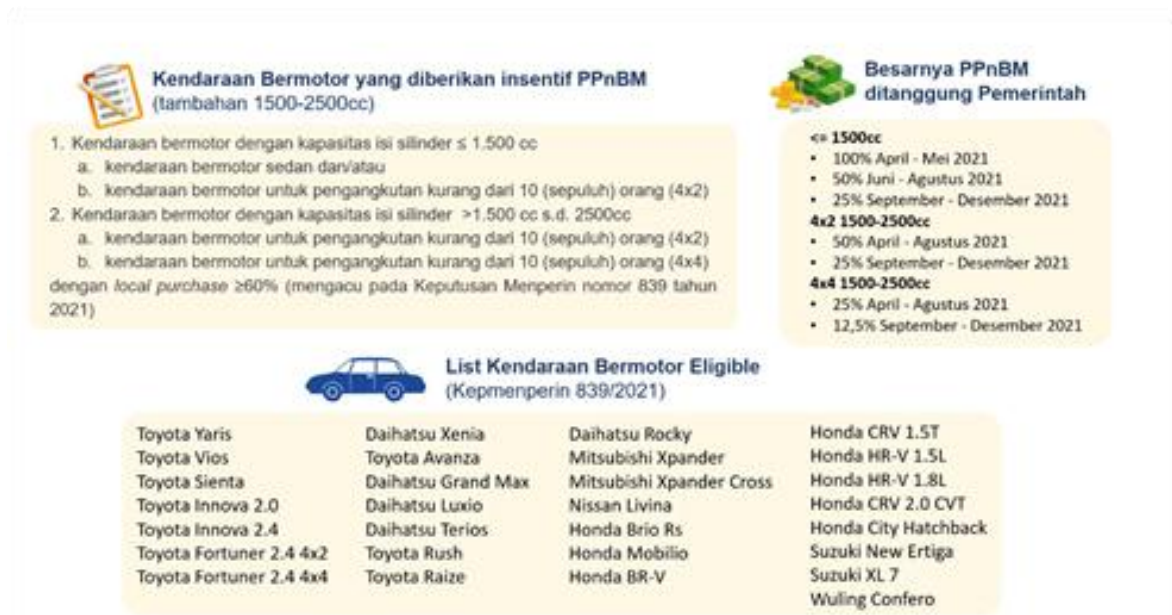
Kendaraan Bermotor yang diberikan insentif PPnBM
(tambahan 1500-2500cc)

1. Kendaraan bermotor dengan kapasitas isi silinder ≤ 1.500 cc
a. kendaraan bermotor sedan dan/atau
b. kendaraan bermotor untuk pengangkutan kurang dari 10 (sepuluh) orang (4x2)
2. Kendaraan bermotor dengan kapasitas isi silinder >1.500 cc s.d. 2500cc
a. kendaraan bermotor untuk pengangkutan kurang dari 10 (sepuluh) orang (4x2)
b. kendaraan bermotor untuk pengangkutan kurang dari 10 (sepuluh) orang (4x4)
dengan *local purchase* ≥60% (mengacu pada Keputusan Menperin nomor 839 tahun 2021)

Besarnya PPnBM ditanggung Pemerintah

<= 1500cc
• 100% April - Mei 2021
• 50% Juni - Agustus 2021
• 25% September - Desember 2021
4x2 1500-2500cc
• 50% April - Agustus 2021
• 25% September - Desember 2021
4x4 1500-2500cc
• 25% April - Agustus 2021
• 12,5% September - Desember 2021

List Kendaraan Bermotor Eligible
(Kepmenperin 839/2021)

Toyota Yaris
Toyota Vios
Toyota Sienta
Toyota Innova 2.0
Toyota Innova 2.4
Toyota Fortuner 2.4 4x2
Toyota Fortuner 2.4 4x4

Daihatsu Xenia
Toyota Avanza
Daihatsu Grand Max
Daihatsu Luxio
Daihatsu Terios
Toyota Rush
Toyota Raize

Daihatsu Rocky
Mitsubishi Xpander
Mitsubishi Xpander Cross
Nissan Livina
Honda Brio Rs
Honda Mobilio
Honda BR-V

Honda CRV 1.5T
Honda HR-V 1.5L
Honda HR-V 1.8L
Honda CRV 2.0 CVT
Honda City Hatchback
Suzuki New Ertiga
Suzuki XL 7
Wuling Confero